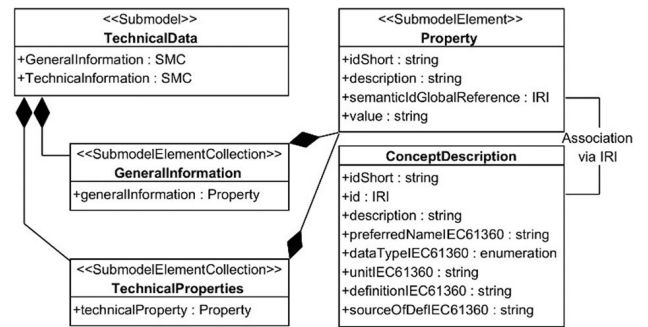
<<Submodel>>
TechnicalData

+GeneralInformation : SMC
+TechnicalInformation : SMC

<<SubmodelElement>>
Property

+idShort : string
+description : string
+semanticIdGlobalReference : IRI
+value : string

Association via IRI

<<SubmodelElementCollection>>
GeneralInformation

+generalInformation : Property

ConceptDescription

+idShort : string
+id : IRI
+description : string
+preferredNameIEC61360 : string
+dataTypeIEC61360 : enumeration
+unitIEC61360 : string
+definitionIEC61360 : string
+sourceOfDefIEC61360 : string

<<SubmodelElementCollection>>
TechnicalProperties

+technicalProperty : Property